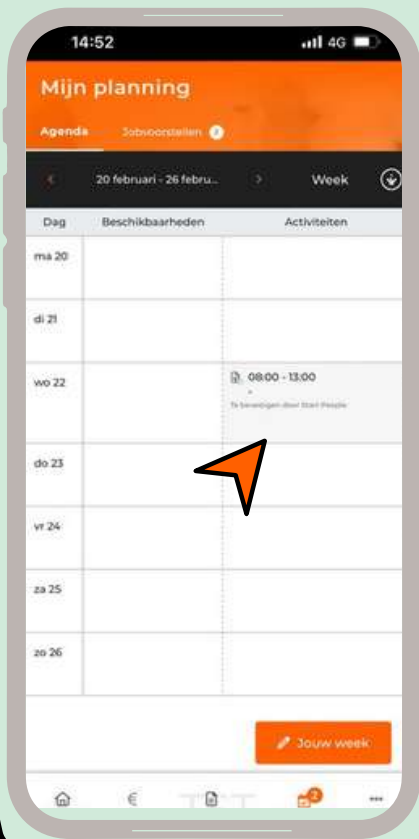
14:52
4G

Mijn planning

Agenda
Jobvoorstellen 2

20 februari - 26 febru...
Week

| Dag | Beschikbaarheden | Activiteiten |
|---|---|---|
| ma 20 | | |
| di 21 | | |
| wo 22 | | 08:00 - 13:00 - Te bevestigen door Start People |
| do 23 | | |
| vr 24 | | |
| za 25 | | |
| zo 26 | | |

Jouw week

€
2
...